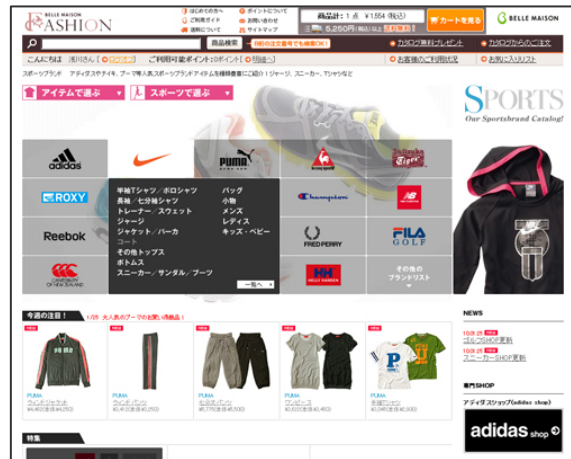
BELLE MAISON FASHION

はじめての方へ
ご利用ガイド
送料について
ポイントについて
お問い合わせ
サイトマップ

商品計：1点 ¥1,554（税込）
5,250円（税込）以上で送料無料
カートを見る
BELLE MAISON

商品検索
カタログ無料プレゼント
カタログからのご注文

こんにちは 浅川さん
ご利用可能ポイント：0ポイント
お客様のご利用状況
お気に入りリスト

スポーツブランド アディダスやナイキ、プーマ等人気スポーツブランドアイテムを種類豊富にご紹介！ジャージ、スニーカー、Tシャツなど

アイテムで選ぶ
スポーツで選ぶ

SPORTS
Our Sportsbrand Catalog!

adidas
PUMA
le coq sportif
Onitsuka Tiger
ROXY
Champion
new balance
Reebok
FRED PERRY
FILA GOLF
CANTERBURY OF NEW ZEALAND
HH HELLY HANSEN
その他の ブランドリスト

半袖Tシャツ／ポロシャツ
長袖／七分袖シャツ
トレーナー／スウェット
ジャージ
ジャケット／パーカ
コート
その他トップス
ボトムス
スニーカー／サンダル／ブーツ
バッグ
小物
メンズ
レディス
キッズ・ベビー
一覧へ

今週の注目！
1/25 大人気のプーマのお買い得商品！

NEW
PUMA
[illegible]
¥4,400 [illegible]

NEW
PUMA
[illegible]
¥3,400 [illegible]

NEW
PUMA
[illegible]
¥5,775 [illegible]

NEW
PUMA
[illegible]
¥3,600 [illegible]

NEW
PUMA
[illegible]
¥3,045 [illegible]

NEWS
10.01.25 NEW
ゴルフSHOP更新
10.01.25 NEW
スニーカーSHOP更新

専門SHOP
アディダスショップ(adidas shop)
adidas shop

特集